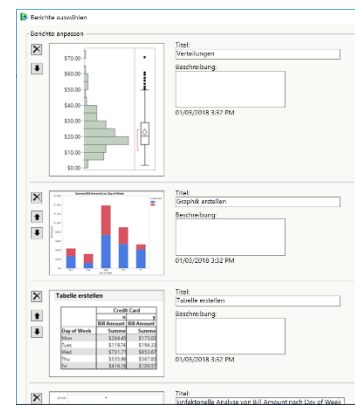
Berichte auswählen

Berichte anpassen

$70.00
$60.00
$50.00
$40.00
$30.00
$20.00
$10.00
$0.00

Titel:
Verteilungen
Beschreibung:

01/03/2018 3:32 PM

Titel:
Graphik erstellen
Beschreibung:

01/03/2018 3:32 PM

Tabelle erstellen

| | Credit Card | |
|---|---|---|
| | N | Y |
| | Bill Amount | Bill Amount |
| Day of Week | Summe | Summe |
| Mon | \$264.45 | \$173.02 |
| Tues | \$119.74 | \$196.33 |
| Wed | \$731.71 | \$653.67 |
| Thu | \$335.96 | \$367.65 |
| Fri | \$418.19 | \$109.57 |

Titel:
Tabelle erstellen
Beschreibung:

01/03/2018 3:32 PM

Titel:
Einfaktorielle Analyse von Bill Amount nach Day of Week